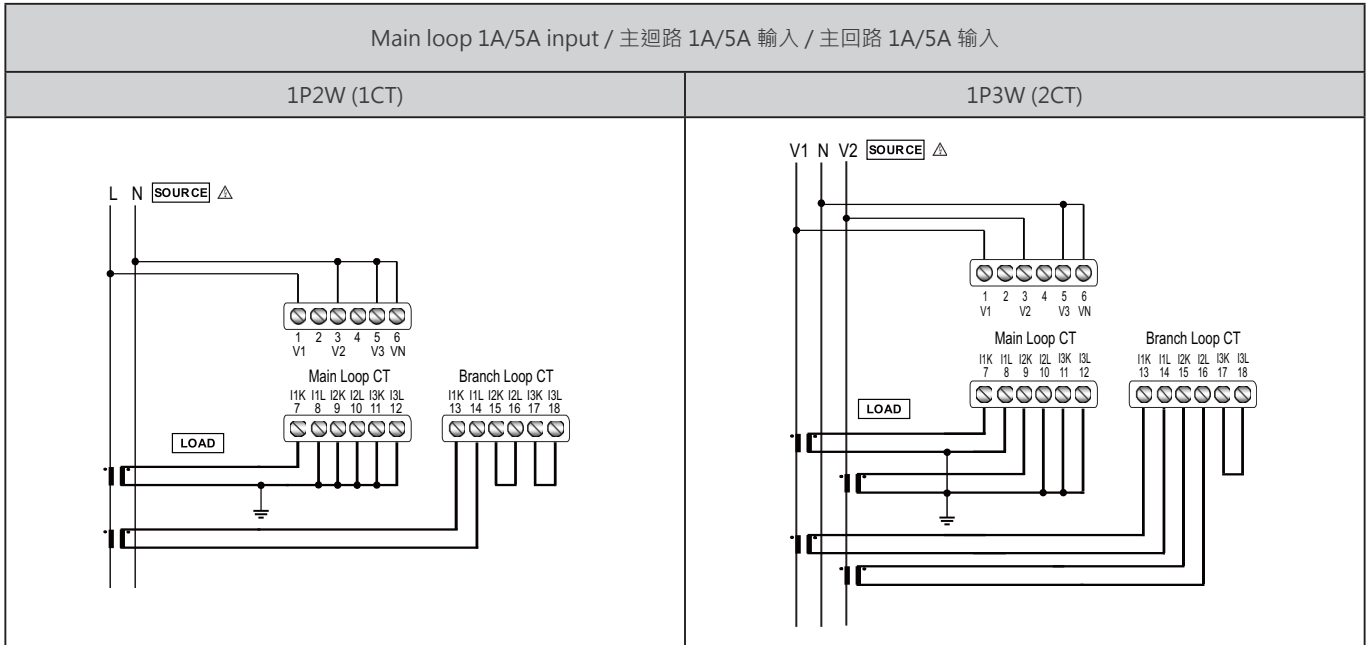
Main loop 1A/5A input / 主迴路 1A/5A 輸入 / 主回路 1A/5A 输入

| 1P2W (1CT) | 1P3W (2CT) |
|---|---|

L N SOURCE ⚠

1 2 3 4 5 6
V1 V2 V3 VN

Main Loop CT
I1K I1L I2K I2L I3K I3L
7 8 9 10 11 12

Branch Loop CT
I1K I1L I2K I2L I3K I3L
13 14 15 16 17 18

LOAD

V1 N V2 SOURCE ⚠

1 2 3 4 5 6
V1 V2 V3 VN

Main Loop CT
I1K I1L I2K I2L I3K I3L
7 8 9 10 11 12

Branch Loop CT
I1K I1L I2K I2L I3K I3L
13 14 15 16 17 18

LOAD